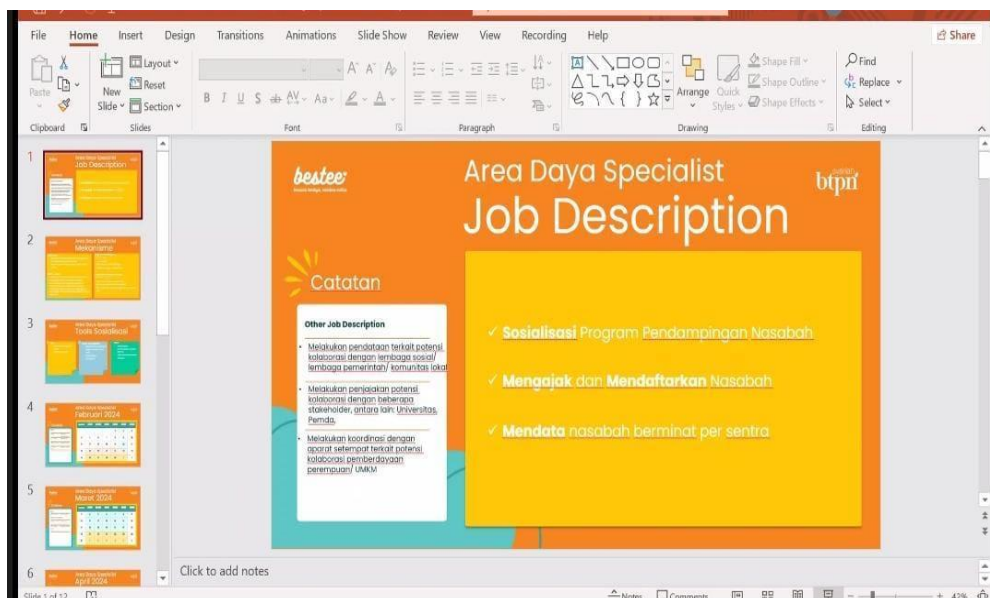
File Home Insert Design Transitions Animations Slide Show Review View Recording Help

Share

Paste

Clipboard

New Slide

Layout

Reset

Section

Slides

Font

Paragraph

Arrange

Quick Styles

Shape Fill

Shape Outline

Shape Effects

Drawing

Find

Replace

Select

Editing

1

Area Daya Specialist Job Description

2

Area Daya Specialist Mekanisme

3

Area Daya Specialist Tools Sosialisasi

4

Area Daya Specialist Februari 2024

5

Area Daya Specialist Maret 2024

6

Area Daya Specialist April 2024

bestee

btpn

Area Daya Specialist

Job Description

Catatan

Other Job Description

• Melakukan pendataan terkait potensi kolaborasi dengan lembaga sosial/ lembaga pemerintah/ komunitas lokal

• Melakukan penjajakan potensi kolaborasi dengan beberapa stakeholder, antara lain: Universitas, Pemda.

• Melakukan koordinasi dengan aparat setempat terkait potensi kolaborasi pemberdayaan perempuan/ UMKM

✓ Sosialisasi Program Pendampingan Nasabah

✓ Mengajak dan Mendaftarkan Nasabah

✓ Mendata nasabah berminat per sentra

Click to add notes

Slide 1 of 12

Notes

Comments

42%